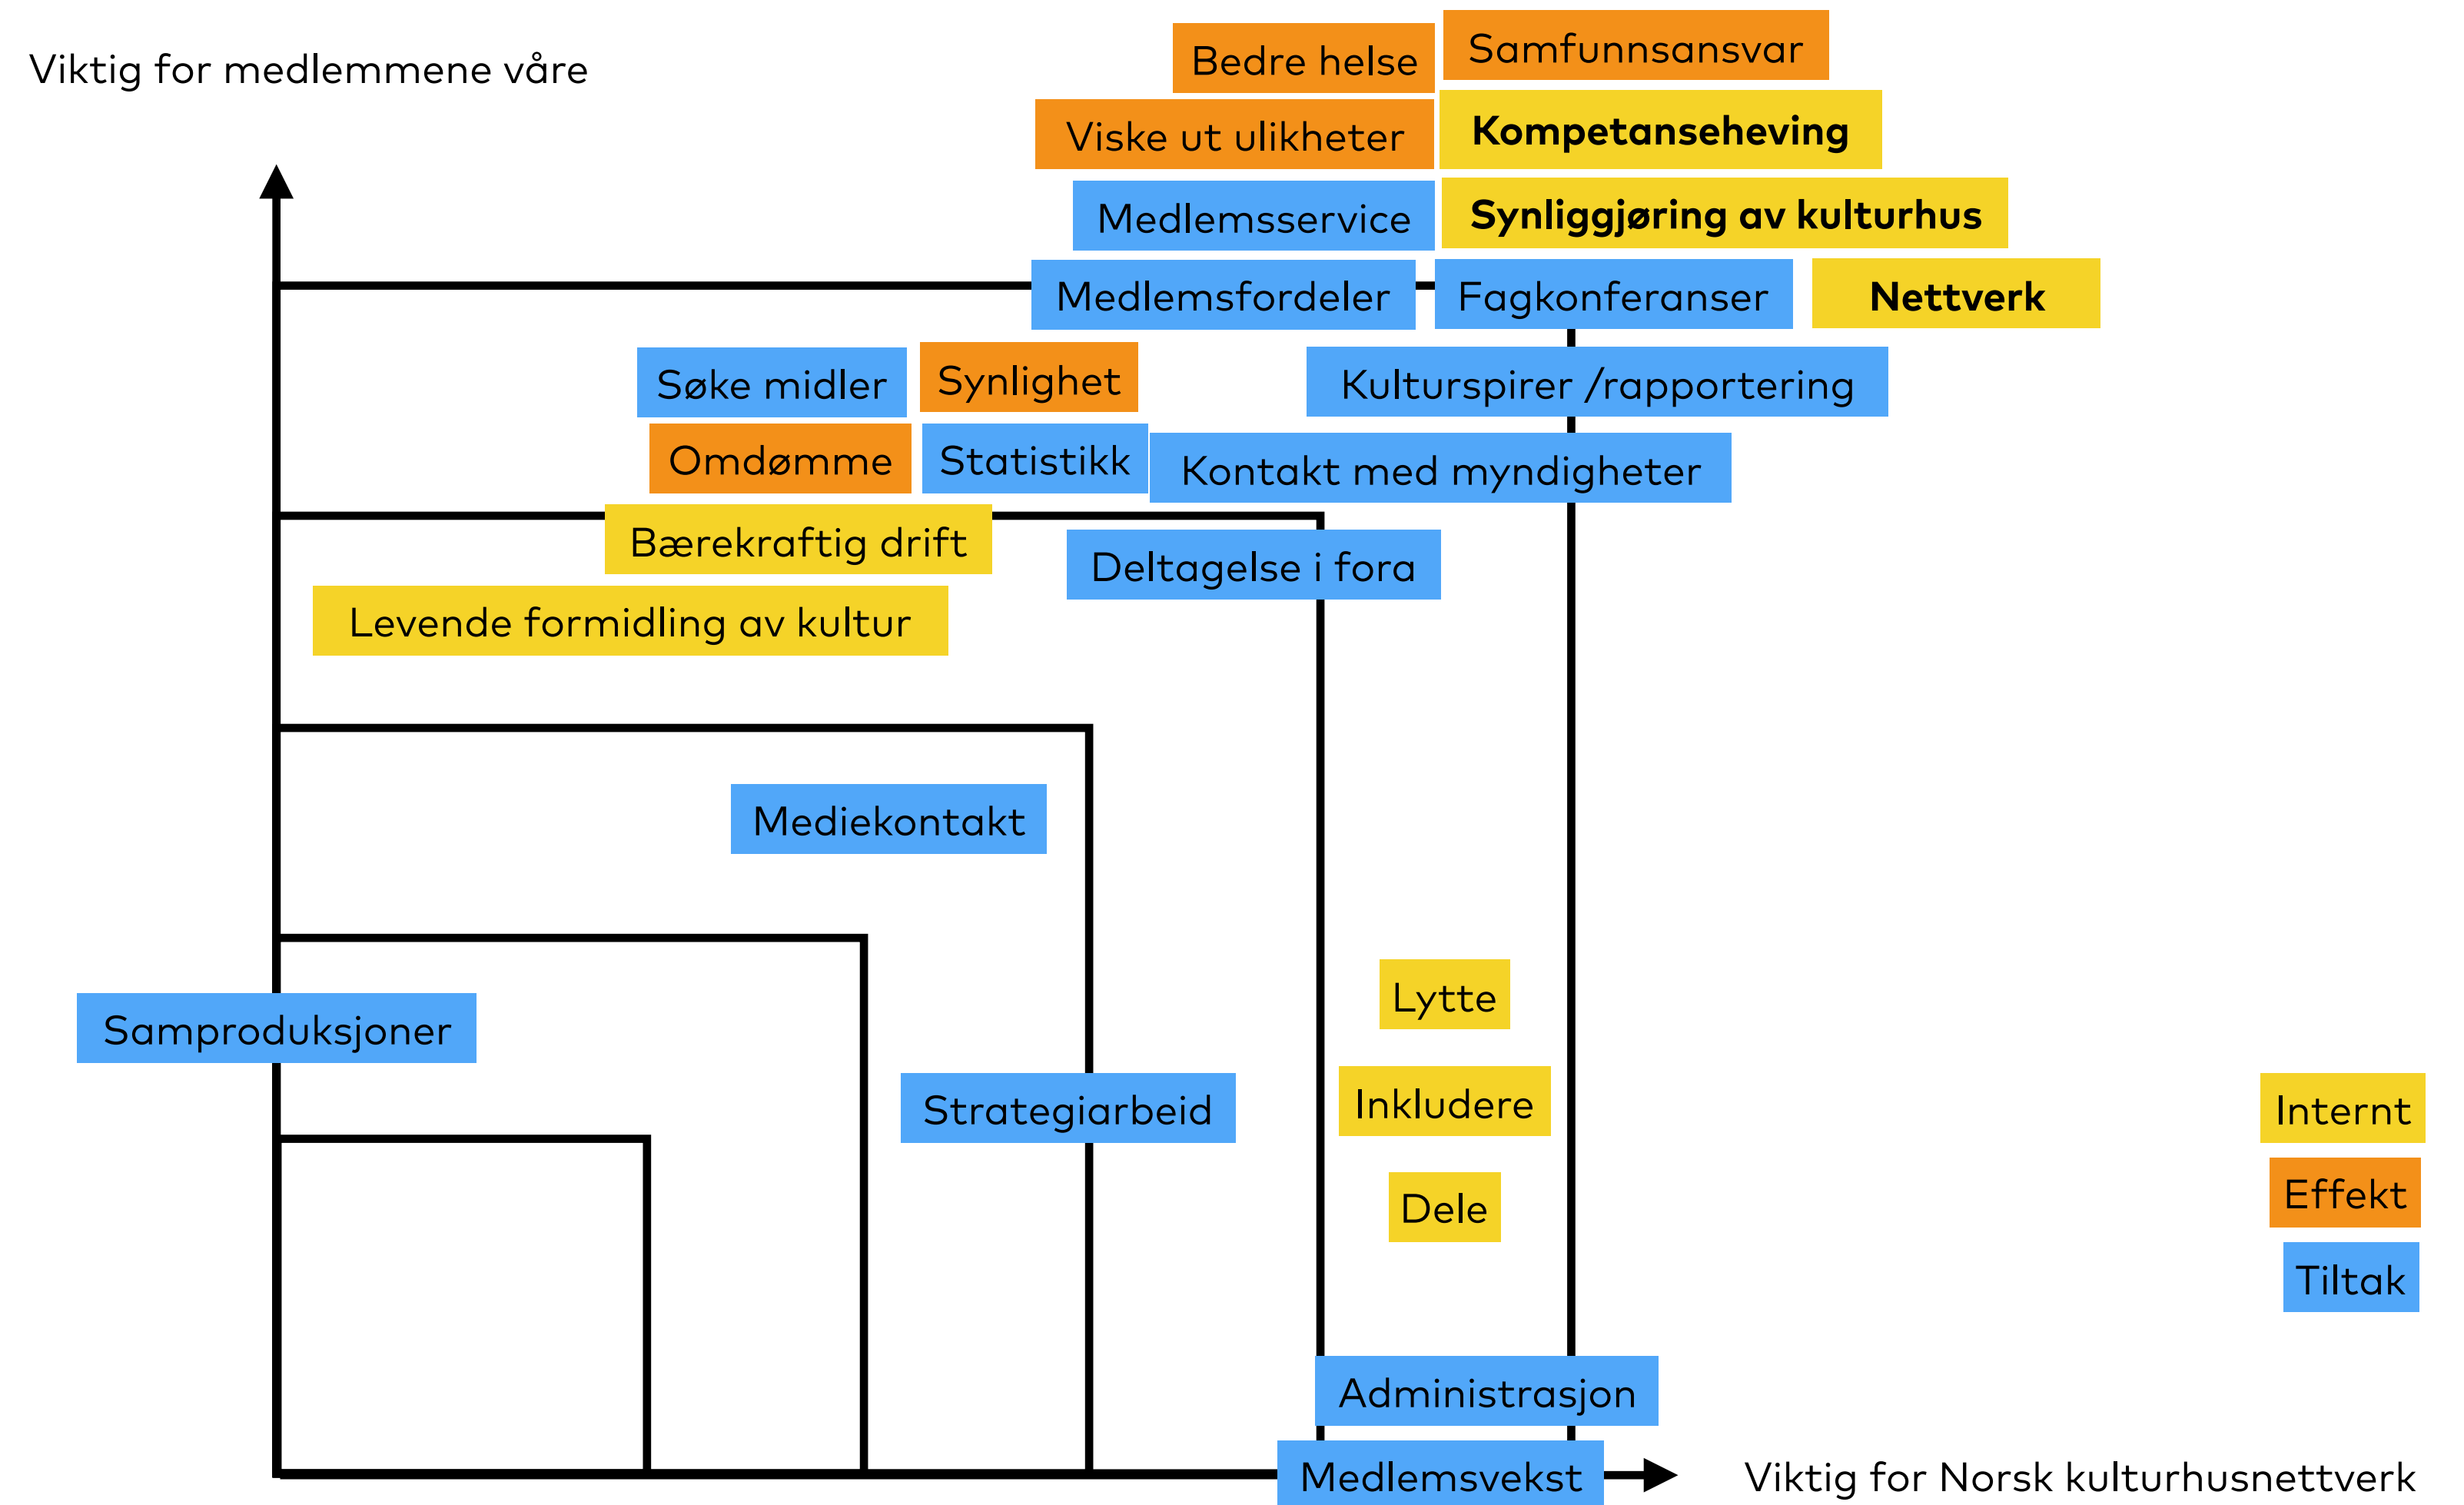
Viktig for medlemmene våre

Bedre helse

Samfunnsansvar

Viske ut ulikheter

Kompetanseheving

Medlemsservice

Synliggjøring av kulturhus

Medlemsfordeler

Fagkonferanser

Nettverk

Søke midler

Synlighet

Kulturspirer /rapportering

Omdømme

Statistikk

Kontakt med myndigheter

Bærekraftig drift

Deltagelse i fora

Levende formidling av kultur

Mediekontakt

Lytte

Samproduksjoner

Strategiarbeid

Inkludere

Internt

Effekt

Dele

Tiltak

Administrasjon

Medlemsvekst

Viktig for Norsk kulturhusnettverk